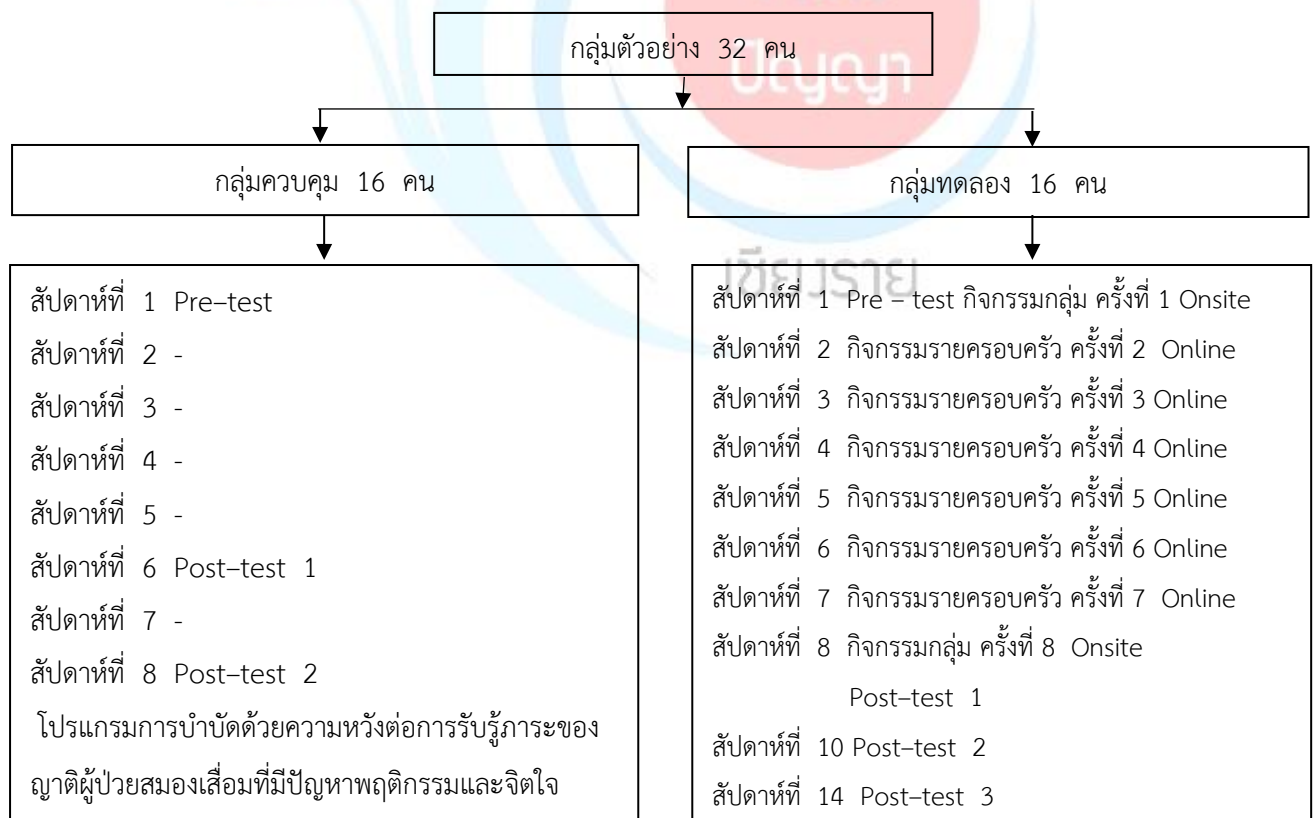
กลุ่มตัวอย่าง 32 คน

กลุ่มควบคุม 16 คน

กลุ่มทดลอง 16 คน

สัปดาห์ที่ 1 Pre–test
สัปดาห์ที่ 2 -
สัปดาห์ที่ 3 -
สัปดาห์ที่ 4 -
สัปดาห์ที่ 5 -
สัปดาห์ที่ 6 Post–test 1
สัปดาห์ที่ 7 -
สัปดาห์ที่ 8 Post–test 2
โปรแกรมการบำบัดด้วยความหวังต่อการรับรู้ภาระของญาติผู้ป่วยสมองเสื่อมที่มีปัญหาพฤติกรรมและจิตใจ

สัปดาห์ที่ 1 Pre – test กิจกรรมกลุ่ม ครั้งที่ 1 Onsite
สัปดาห์ที่ 2 กิจกรรมรายครอบครัว ครั้งที่ 2 Online
สัปดาห์ที่ 3 กิจกรรมรายครอบครัว ครั้งที่ 3 Online
สัปดาห์ที่ 4 กิจกรรมรายครอบครัว ครั้งที่ 4 Online
สัปดาห์ที่ 5 กิจกรรมรายครอบครัว ครั้งที่ 5 Online
สัปดาห์ที่ 6 กิจกรรมรายครอบครัว ครั้งที่ 6 Online
สัปดาห์ที่ 7 กิจกรรมรายครอบครัว ครั้งที่ 7 Online
สัปดาห์ที่ 8 กิจกรรมกลุ่ม ครั้งที่ 8 Onsite
Post–test 1
สัปดาห์ที่ 10 Post–test 2
สัปดาห์ที่ 14 Post–test 3